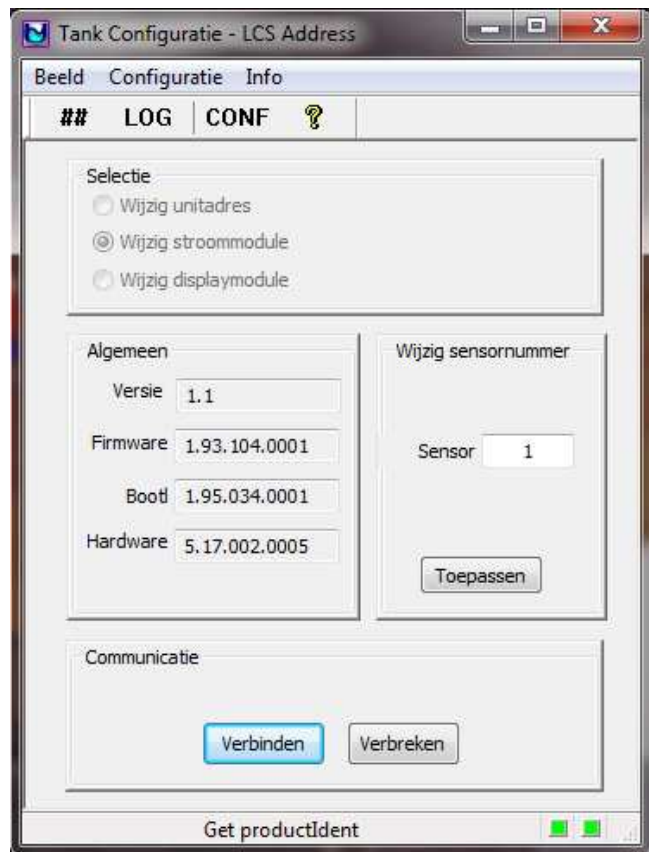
Tank Configuratie - LCS Address

Beeld Configuratie Info

## LOG CONF ?

Selectie
Wijzig unitadres
Wijzig stroommodule
Wijzig displaymodule

Algemeen
Versie 1.1
Firmware 1.93.104.0001
Bootl 1.95.034.0001
Hardware 5.17.002.0005

Wijzig sensornummer
Sensor 1
Toepassen

Communicatie
Verbinden Verbreken

Get productIdent